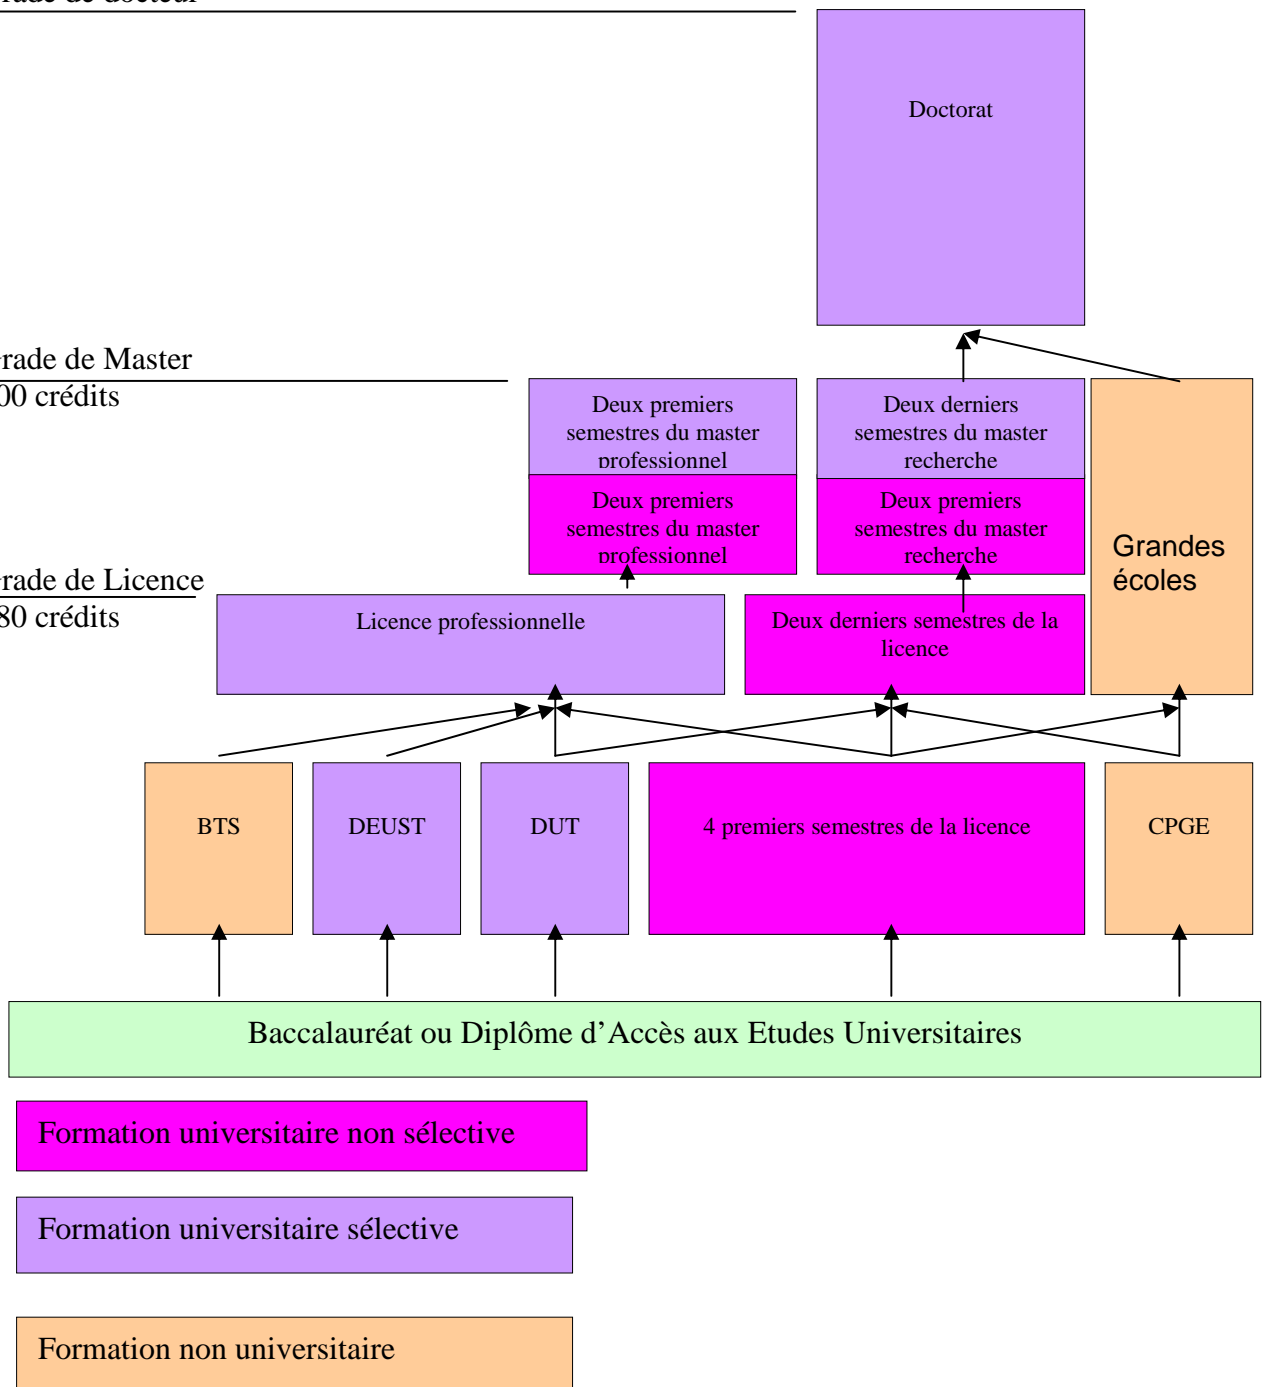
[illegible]rade de docteur

Doctorat

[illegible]rade de Master
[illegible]00 crédits

Deux premiers semestres du master professionnel

Deux derniers semestres du master recherche

Grandes écoles

Deux premiers semestres du master professionnel

Deux premiers semestres du master recherche

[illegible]rade de Licence
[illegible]80 crédits

Licence professionnelle

Deux derniers semestres de la licence

BTS

DEUST

DUT

4 premiers semestres de la licence

CPGE

Baccalauréat ou Diplôme d'Accès aux Etudes Universitaires

Formation universitaire non sélective

Formation universitaire sélective

Formation non universitaire